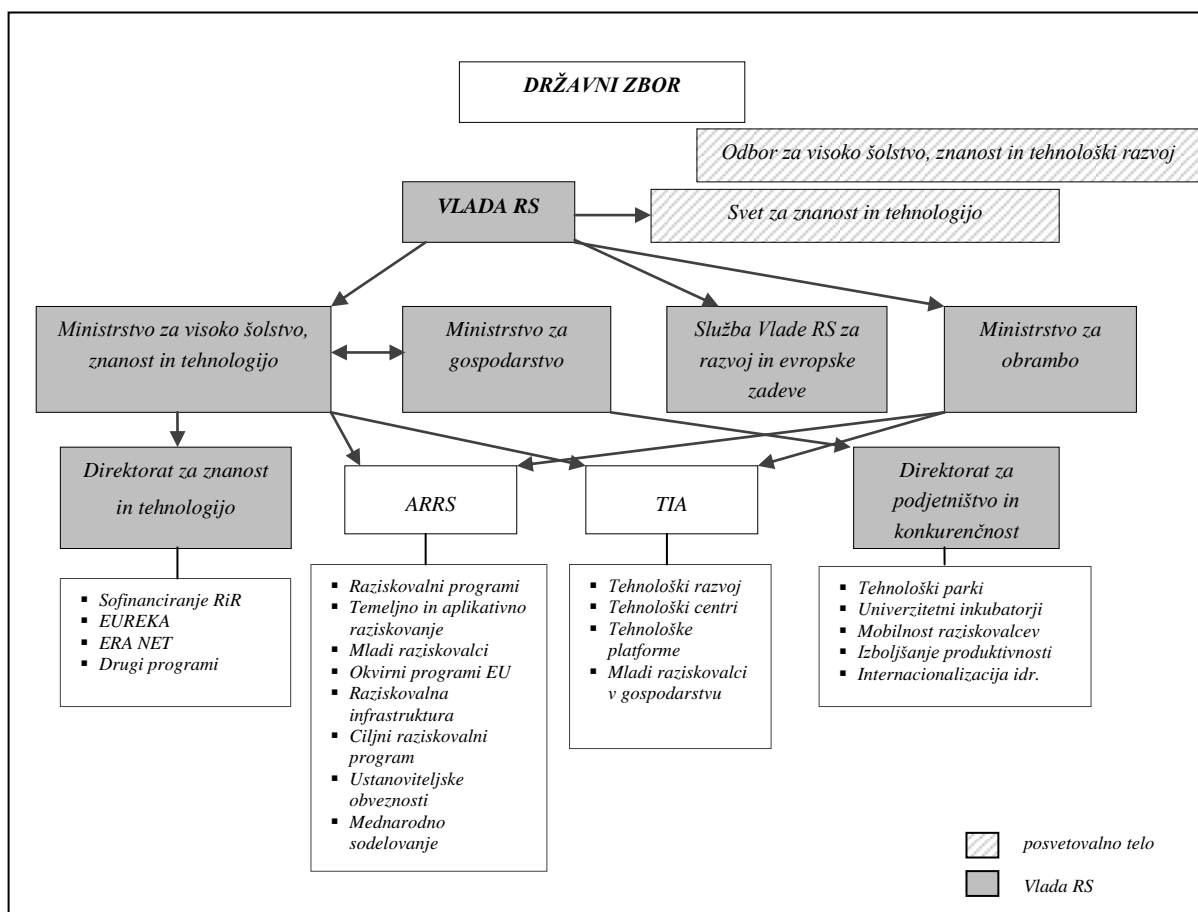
DRŽAVNI ZBOR

Odbor za visoko šolstvo, znanost in tehnološki razvoj

VLADA RS

Svet za znanost in tehnologijo

Ministrstvo za visoko šolstvo, znanost in tehnologijo

Ministrstvo za gospodarstvo

Služba Vlade RS za razvoj in evropske zadeve

Ministrstvo za obrambo

Direktorat za znanost in tehnologijo

ARRS

TIA

Direktorat za podjetništvo in konkurenčnost

- Sofinanciranje RiR
- EUREKA
- ERA NET
- Drugi programi

- Raziskovalni programi
- Temeljno in aplikativno raziskovanje
- Mladi raziskovalci
- Okvirni programi EU
- Raziskovalna infrastruktura
- Ciljni raziskovalni program
- Ustanoviteljske obveznosti
- Mednarodno sodelovanje

- Tehnološki razvoj
- Tehnološki centri
- Tehnološke platforme
- Mladi raziskovalci v gospodarstvu

- Tehnološki parki
- Univerzitetni inkubatorji
- Mobilnost raziskovalcev
- Izboljšanje produktivnosti
- Internacionalizacija idr.

posvetovalno telo

Vlada RS